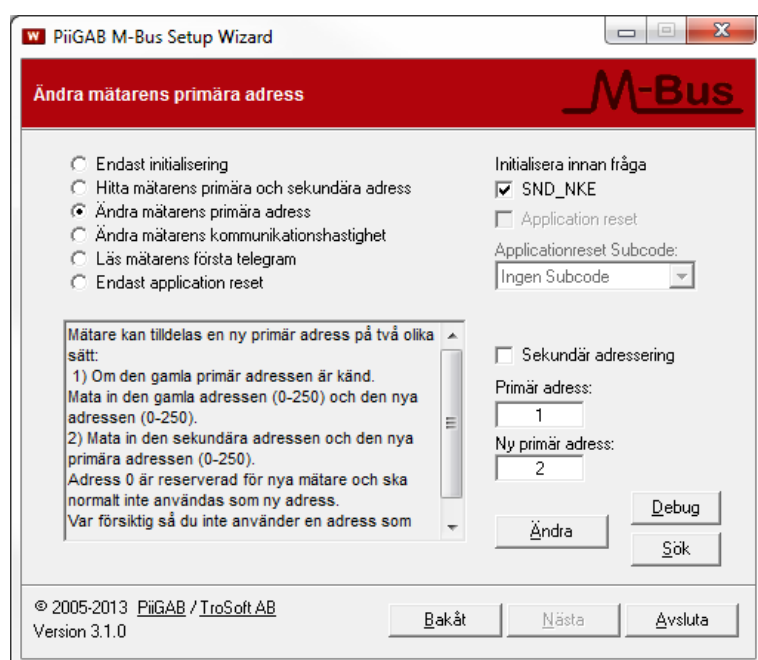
W PiiGAB M-Bus Setup Wizard

Ändra mätarens primära adress

M-Bus

Endast initialisering
Hitta mätarens primära och sekundära adress
Ändra mätarens primära adress
Ändra mätarens kommunikationshastighet
Läs mätarens första telegram
Endast application reset

Initialisera innan fråga
SND_NKE
Application reset
Applicationreset Subcode:
Ingen Subcode

Mätare kan tilldelas en ny primär adress på två olika sätt:
1) Om den gamla primär adressen är känd.
Mata in den gamla adressen (0-250) och den nya adressen (0-250).
2) Mata in den sekundära adressen och den nya primära adressen (0-250).
Adress 0 är reserverad för nya mätare och ska normalt inte användas som ny adress.
Var försiktig så du inte använder en adress som

Sekundär adressering
Primär adress:
1
Ny primär adress:
2

Ändra
Debug
Sök

© 2005-2013 PiiGAB / TroSoft AB
Version 3.1.0

Bakåt
Nästa
Avsluta